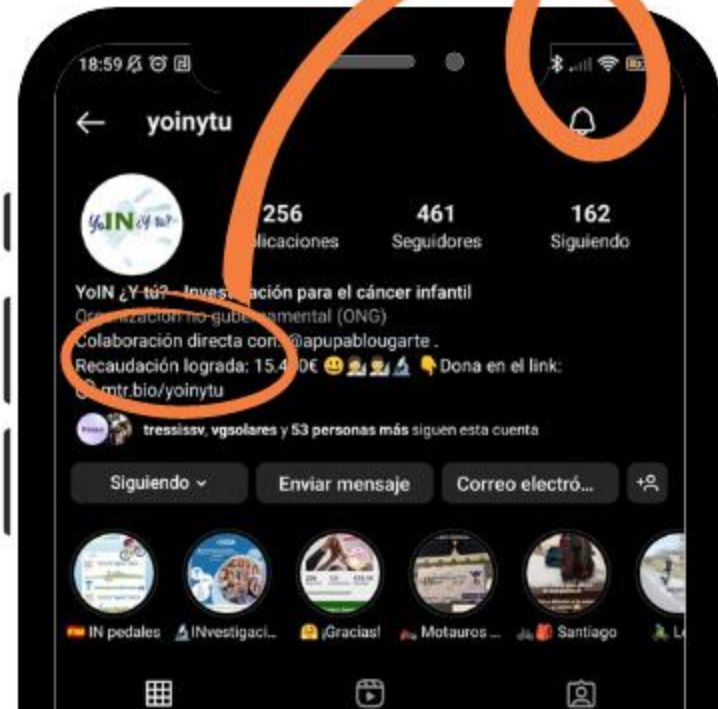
18:59

yoinytu

YoIN ¿Y tú?

256
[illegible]licaciones

461
Seguidores

162
Siguiendo

YoIN ¿Y tú? - Inves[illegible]ación para el cáncer infantil
Organización no gube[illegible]amental (ONG)
Colaboración directa con @apupablougarte .
Recaudación lograda: 15.4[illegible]0€ 😃👩‍🔬👨‍🔬🔬 👇Dona en el link:
🔗 mtr.bio/yoinytu

tressissv, vgsolares y 53 personas más siguen esta cuenta

Siguiendo ⌄
Enviar mensaje
Correo electró...

IN pedales
INvestigaci...
¡Gracias!
Motauros ...
Santiago
Le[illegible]